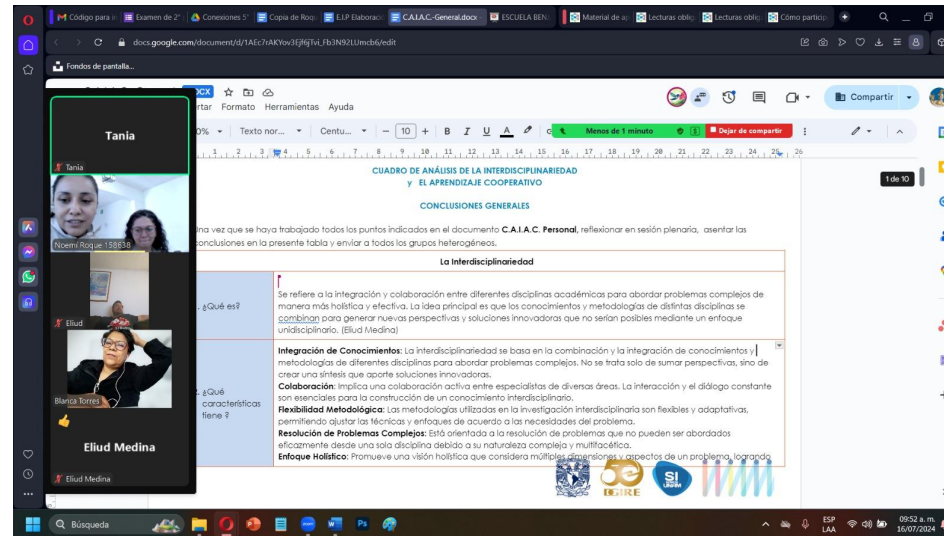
Código para i | Examen de 2° | Conexiones 5° | Copia de Roq | E.I.P Elaborac | C.A.I.A.C.-General.docx | ESCUELA BEN | Material de ap | Lecturas oblig | Lecturas oblig | Cómo particip

docs.google.com/document/d/1AEc7rAKYov3Ejf6jTvi_Fb3N92LUmcb6/edit

Fondos de pantalla...

DOCX

rtar Formato Herramientas Ayuda

Compartir

0% Texto nor... Centu... 10 B I U A

Menos de 1 minuto

Dejar de compartir

1 de 10

Tania

Tania

Noemi Roque 158638

Eliud

Blanca Torres

Eliud Medina

Eliud Medina

CUADRO DE ANÁLISIS DE LA INTERDISCIPLINARIEDAD
y EL APRENDIZAJE COOPERATIVO

CONCLUSIONES GENERALES

na vez que se haya trabajado todos los puntos indicados en el documento C.A.I.A.C. Personal, reflexionar en sesión plenaria, asentar las conclusiones en la presente tabla y enviar a todos los grupos heterogéneos.

| La Interdisciplinariedad | |
|---|---|
| . ¿Qué es? | Se refiere a la integración y colaboración entre diferentes disciplinas académicas para abordar problemas complejos de manera más holística y efectiva. La idea principal es que los conocimientos y metodologías de distintas disciplinas se combinan para generar nuevas perspectivas y soluciones innovadoras que no serían posibles mediante un enfoque unidisciplinario. (Eliud Medina) |
| . ¿Qué características tiene ? | **Integración de Conocimientos**: La interdisciplinariedad se basa en la combinación y la integración de conocimientos y metodologías de diferentes disciplinas para abordar problemas complejos. No se trata solo de sumar perspectivas, sino de crear una síntesis que aporte soluciones innovadoras. **Colaboración**: Implica una colaboración activa entre especialistas de diversas áreas. La interacción y el diálogo constante son esenciales para la construcción de un conocimiento interdisciplinario. **Flexibilidad Metodológica**: Las metodologías utilizadas en la investigación interdisciplinaria son flexibles y adaptativas, permitiendo ajustar las técnicas y enfoques de acuerdo a las necesidades del problema. **Resolución de Problemas Complejos**: Está orientada a la resolución de problemas que no pueden ser abordados eficazmente desde una sola disciplina debido a su naturaleza compleja y multifacética. **Enfoque Holístico**: Promueve una visión holística que considera múltiples dimensiones y aspectos de un problema, logrando |

CGIRE

SI

Búsqueda

ESP LAA

09:52 a. m.
16/07/2024